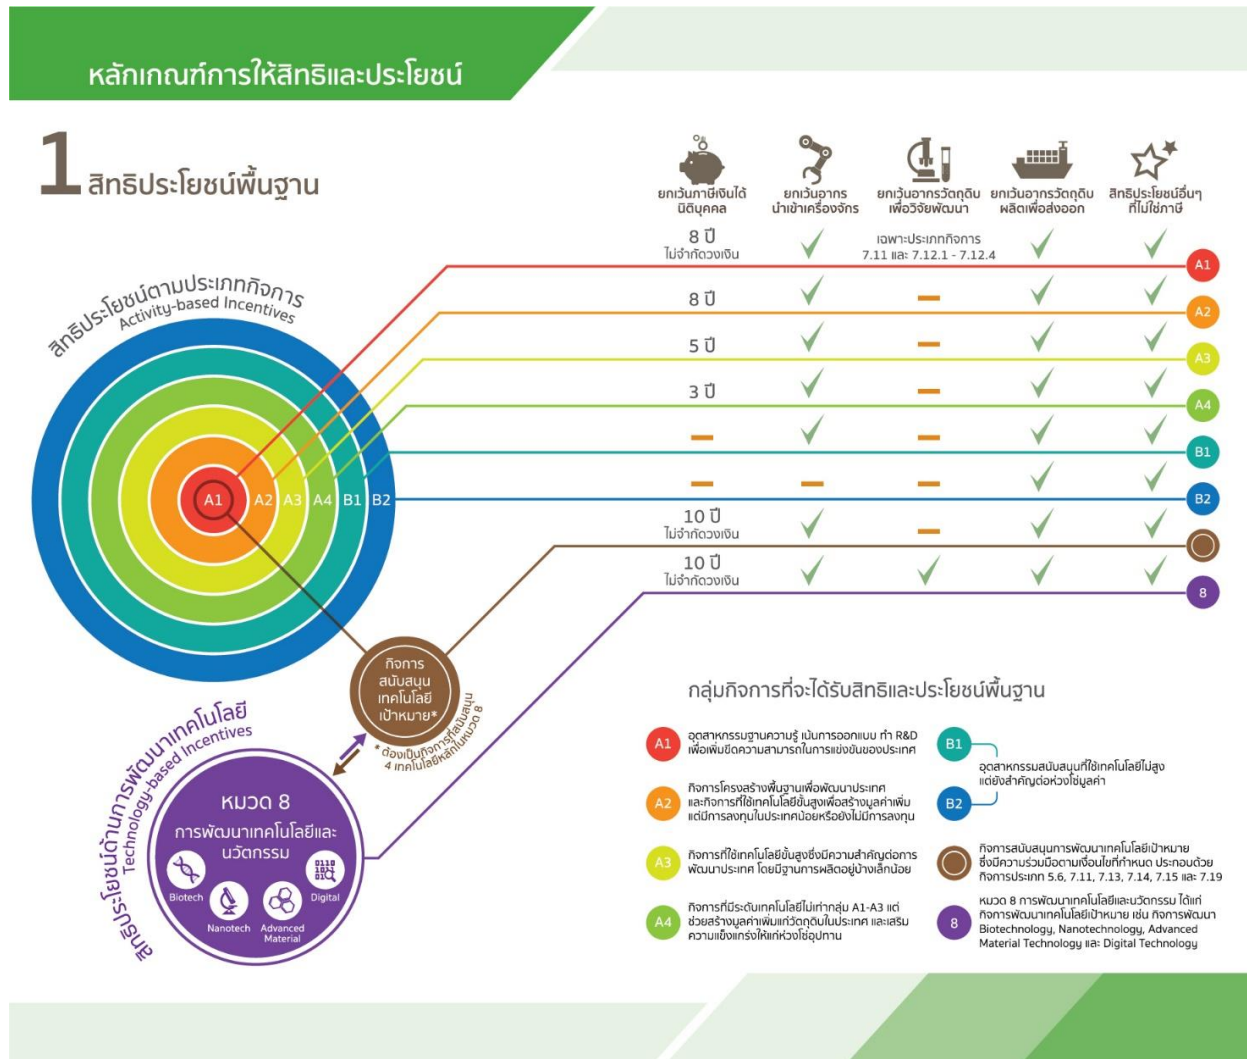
หลักเกณฑ์การให้สิทธิและประโยชน์

1 สิทธิประโยชน์พื้นฐาน

| | ยกเว้นภาษีเงินได้นิติบุคคล | ยกเว้นอากรนำเข้าเครื่องจักร | ยกเว้นอากรวัตถุดิบเพื่อวิจัยพัฒนา | ยกเว้นอากรวัตถุดิบผลิตเพื่อส่งออก | สิทธิประโยชน์อื่นๆ ที่ไม่ใช่ภาษี |
|---|---|---|---|---|---|
| A1 | 8 ปี ไม่จำกัดวงเงิน | ✓ | เฉพาะประเภทกิจการ 7.11 และ 7.12.1 - 7.12.4 | ✓ | ✓ |
| A2 | 8 ปี | ✓ | – | ✓ | ✓ |
| A3 | 5 ปี | ✓ | – | ✓ | ✓ |
| A4 | 3 ปี | ✓ | – | ✓ | ✓ |
| B1 | – | ✓ | – | ✓ | ✓ |
| B2 | – | – | – | ✓ | ✓ |
| ◯ | 10 ปี ไม่จำกัดวงเงิน | ✓ | – | ✓ | ✓ |
| 8 | 10 ปี ไม่จำกัดวงเงิน | ✓ | ✓ | ✓ | ✓ |

สิทธิประโยชน์ตามประเภทกิจการ Activity-based Incentives

A1 A2 A3 A4 B1 B2

กิจการสนับสนุนเทคโนโลยีเป้าหมาย*

* ต้องเป็นกิจการที่สนับสนุน 4 เทคโนโลยีหลักในหมวด 8

สิทธิประโยชน์ด้านการพัฒนาเทคโนโลยี Technology-based Incentives

หมวด 8 การพัฒนาเทคโนโลยีและนวัตกรรม

Biotech Nanotech Advanced Material Digital

กลุ่มกิจการที่จะได้รับสิทธิและประโยชน์พื้นฐาน

A1 อุตสาหกรรมฐานความรู้ เน้นการออกแบบ ทำ R&D เพื่อเพิ่มขีดความสามารถในการแข่งขันของประเทศ

A2 กิจการโครงสร้างพื้นฐานเพื่อพัฒนาประเทศ และกิจการที่ใช้เทคโนโลยีขั้นสูงเพื่อสร้างมูลค่าเพิ่ม แต่มีการลงทุนในประเทศน้อยหรือยังไม่มีการลงทุน

A3 กิจการที่ใช้เทคโนโลยีขั้นสูงซึ่งมีความสำคัญต่อการพัฒนาประเทศ โดยมีฐานการผลิตอยู่บ้างเล็กน้อย

A4 กิจการที่มีระดับเทคโนโลยีไม่เท่ากลุ่ม A1-A3 แต่ช่วยสร้างมูลค่าเพิ่มแก่วัตถุดิบในประเทศ และเสริมความแข็งแกร่งให้แก่ห่วงโซ่อุปทาน

B1 B2 อุตสาหกรรมสนับสนุนที่ใช้เทคโนโลยีไม่สูง แต่ยังสำคัญต่อห่วงโซ่มูลค่า

กิจการสนับสนุนการพัฒนาเทคโนโลยีเป้าหมาย ซึ่งมีความร่วมมือตามเงื่อนไขที่กำหนด ประกอบด้วย กิจการประเภท 5.6, 7.11, 7.13, 7.14, 7.15 และ 7.19

8 หมวด 8 การพัฒนาเทคโนโลยีและนวัตกรรม ได้แก่ กิจการพัฒนาเทคโนโลยีเป้าหมาย เช่น กิจการพัฒนา Biotechnology, Nanotechnology, Advanced Material Technology และ Digital Technology